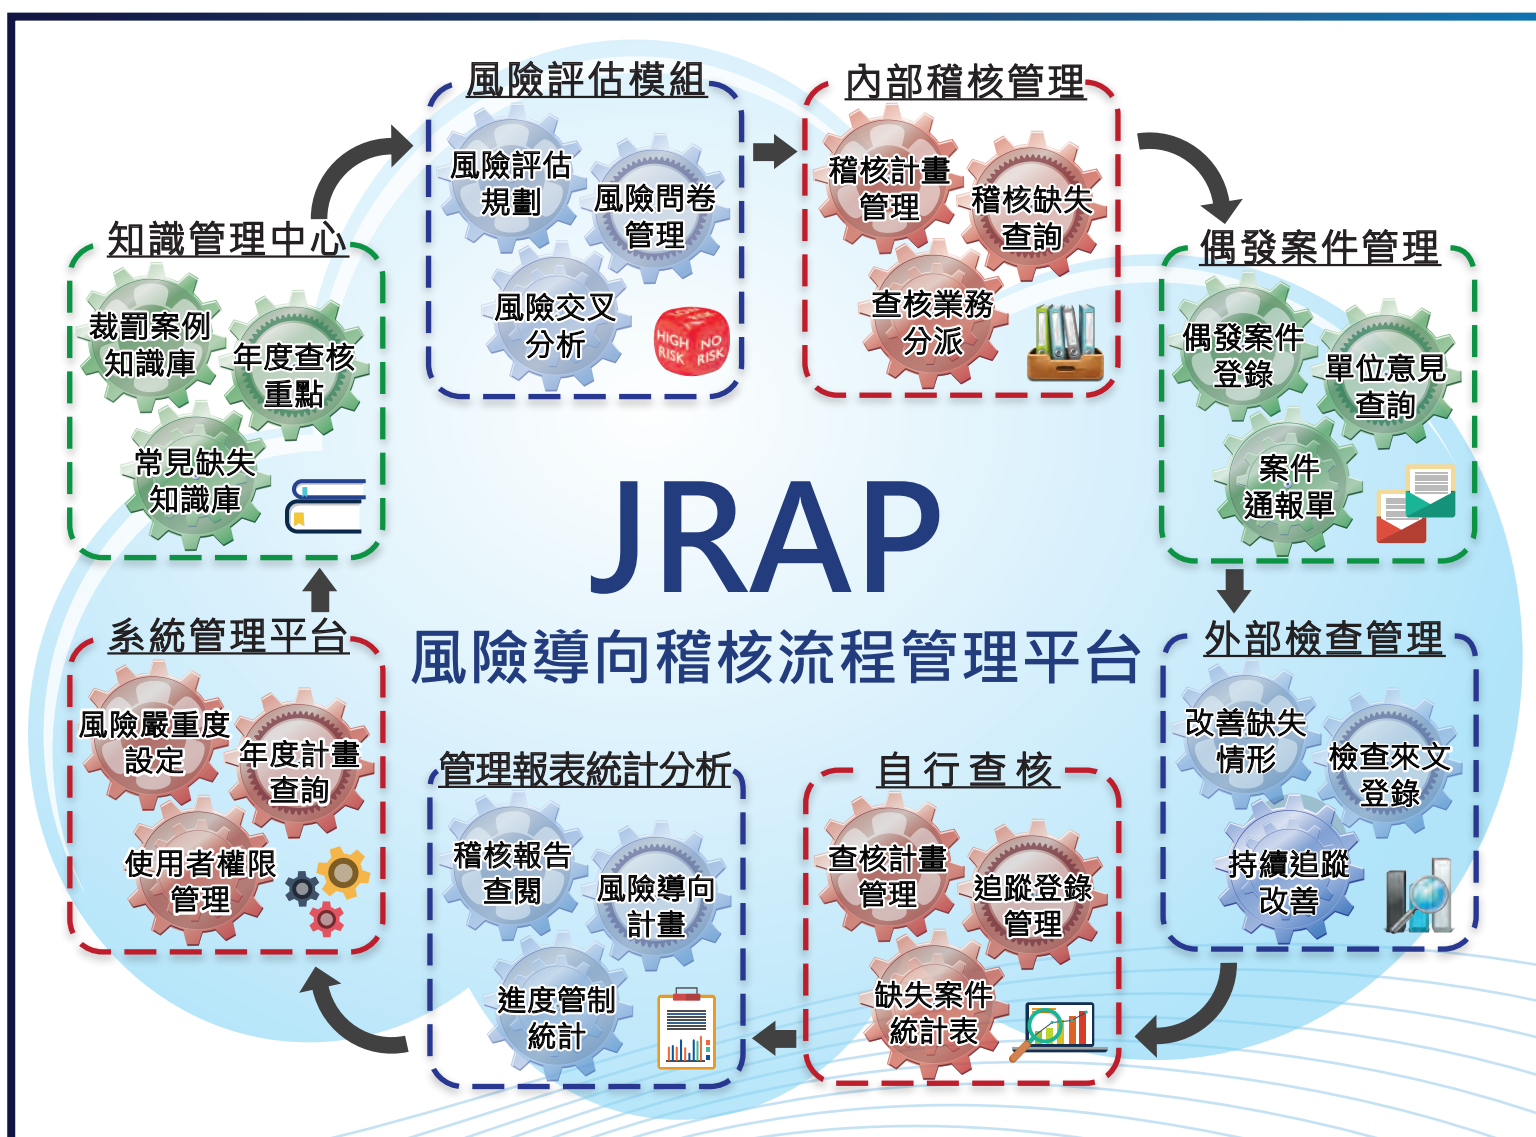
風險評估模組

風險評估規劃

風險問卷管理

風險交叉分析

HIGH RISK NO RISK

內部稽核管理

稽核計畫管理

稽核缺失查詢

查核業務分派

偶發案件管理

偶發案件登錄

單位意見查詢

案件通報單

知識管理中心

裁罰案例知識庫

年度查核重點

常見缺失知識庫

JRAP

風險導向稽核流程管理平台

系統管理平台

風險嚴重度設定

年度計畫查詢

使用者權限管理

管理報表統計分析

稽核報告查閱

風險導向計畫

進度管制統計

自行查核

查核計畫管理

追蹤登錄管理

缺失案件統計表

外部檢查管理

改善缺失情形

檢查來文登錄

持續追蹤改善